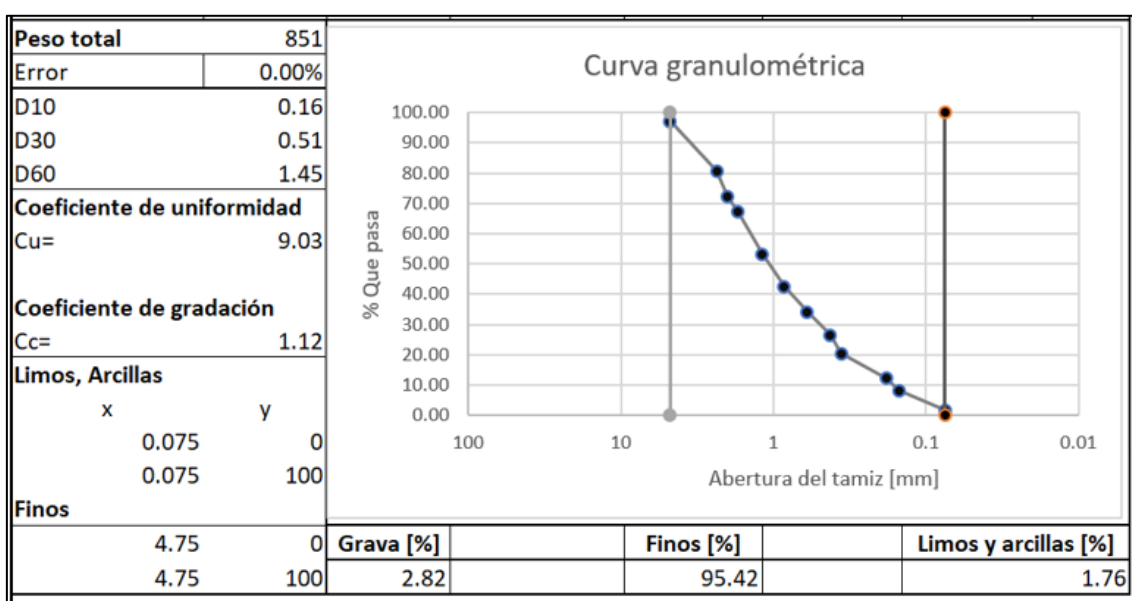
| Peso total | 851 |
|---|---|
| Error | 0.00% |
| D10 | 0.16 |
| D30 | 0.51 |
| D60 | 1.45 |
| Coeficiente de uniformidad | |
| Cu= | 9.03 |
| Coeficiente de gradación | |
| Cc= | 1.12 |
| Limos, Arcillas | |
| x | y |
| 0.075 | 0 |
| 0.075 | 100 |
| Finos | |
| 4.75 | 0 |
| 4.75 | 100 |

Curva granulométrica

% Que pasa

100.00
90.00
80.00
70.00
60.00
50.00
40.00
30.00
20.00
10.00
0.00

100 10 1 0.1 0.01

Abertura del tamiz [mm]

| Grava [%] | | Finos [%] | | Limos y arcillas [%] |
|---|---|---|---|---|
| 2.82 | | 95.42 | | 1.76 |